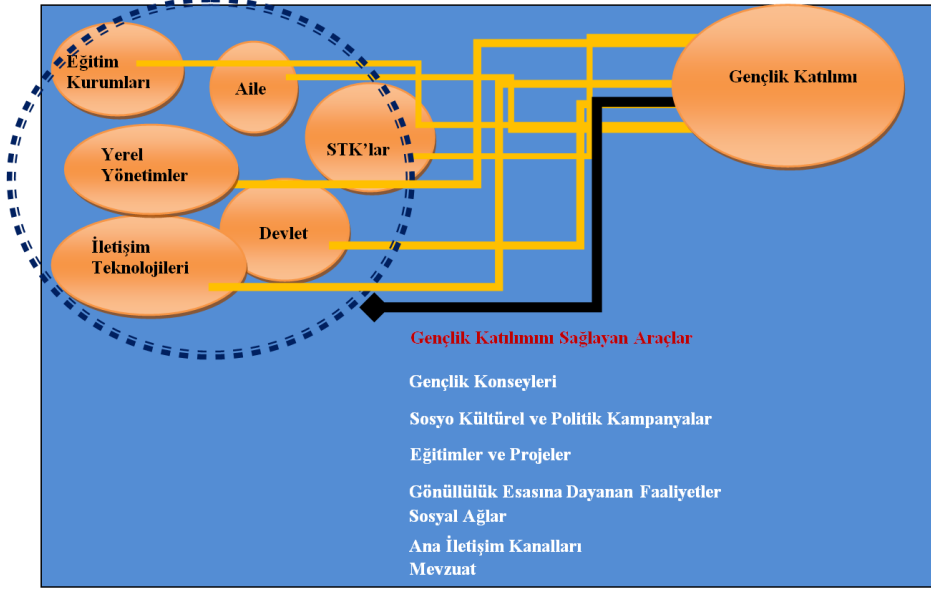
Eğitim Kurumları

Aile

STK'lar

Yerel Yönetimler

Devlet

İletişim Teknolojileri

Gençlik Katılımı

Gençlik Katılımını Sağlayan Araçlar

Gençlik Konseyleri

Sosyo Kültürel ve Politik Kampanyalar

Eğitimler ve Projeler

Gönüllülük Esasına Dayanan Faaliyetler

Sosyal Ağlar

Ana İletişim Kanalları

Mevzuat